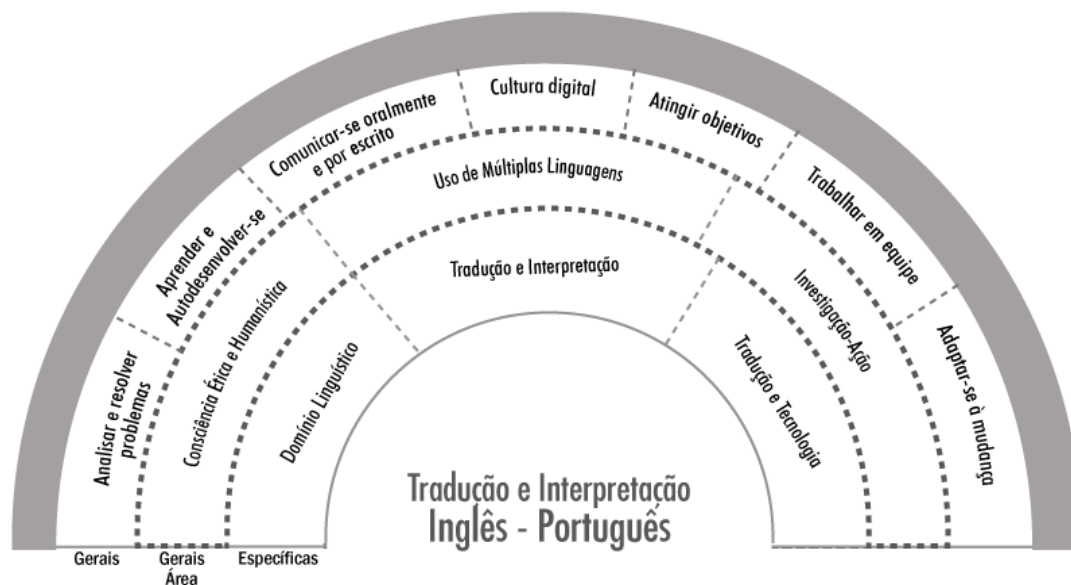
Analisar e resolver problemas

Aprender e Autodesenvolver-se

Comunicar-se oralmente e por escrito

Cultura digital

Atingir objetivos

Trabalhar em equipe

Adaptar-se à mudança

Consciência Ética e Humanística

Uso de Múltiplas Linguagens

Investigação-Ação

Domínio Linguístico

Tradução e Interpretação

Tradução e Tecnologia

Tradução e Interpretação
Inglês - Português

Gerais

Gerais Área

Específicas